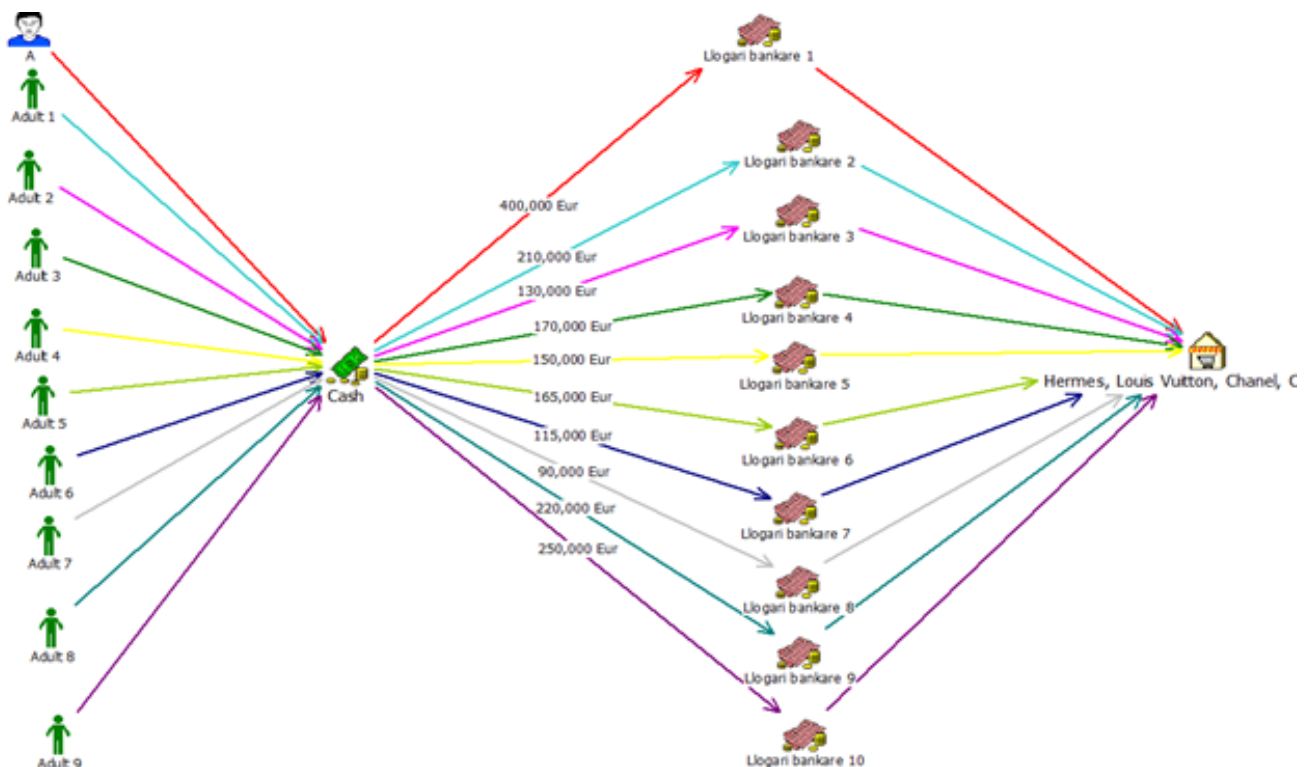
A

Adult 1

Adult 2

Adult 3

Adult 4

Adult 5

Adult 6

Adult 7

Adult 8

Adult 9

Cash

400,000 Eur

210,000 Eur

130,000 Eur

170,000 Eur

150,000 Eur

165,000 Eur

115,000 Eur

90,000 Eur

220,000 Eur

250,000 Eur

Llogari bankare 1

Llogari bankare 2

Llogari bankare 3

Llogari bankare 4

Llogari bankare 5

Llogari bankare 6

Llogari bankare 7

Llogari bankare 8

Llogari bankare 9

Llogari bankare 10

Hermes, Louis Vuitton, Chanel, C